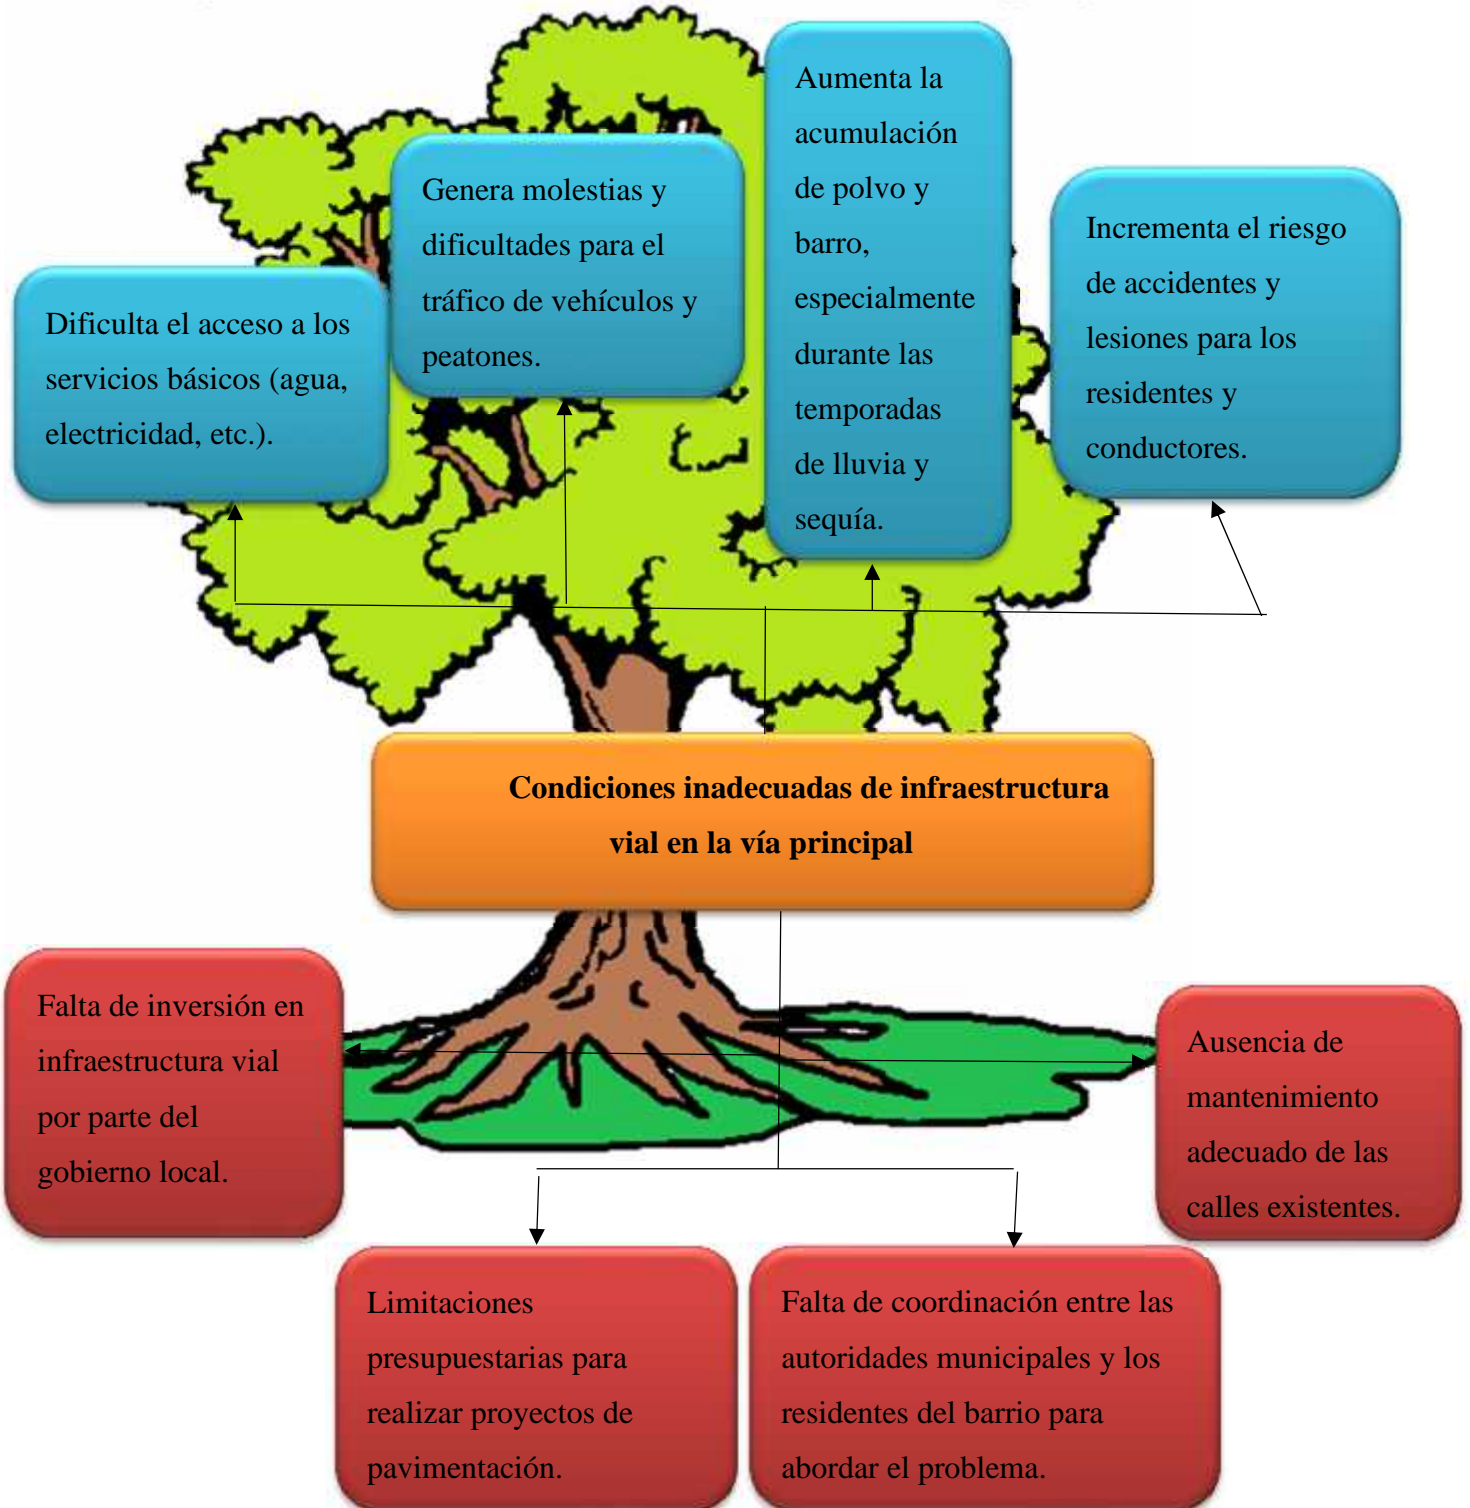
Dificulta el acceso a los servicios básicos (agua, electricidad, etc.).

Genera molestias y dificultades para el tráfico de vehículos y peatones.

Aumenta la acumulación de polvo y barro, especialmente durante las temporadas de lluvia y sequía.

Incrementa el riesgo de accidentes y lesiones para los residentes y conductores.

Condiciones inadecuadas de infraestructura vial en la vía principal

Falta de inversión en infraestructura vial por parte del gobierno local.

Ausencia de mantenimiento adecuado de las calles existentes.

Limitaciones presupuestarias para realizar proyectos de pavimentación.

Falta de coordinación entre las autoridades municipales y los residentes del barrio para abordar el problema.